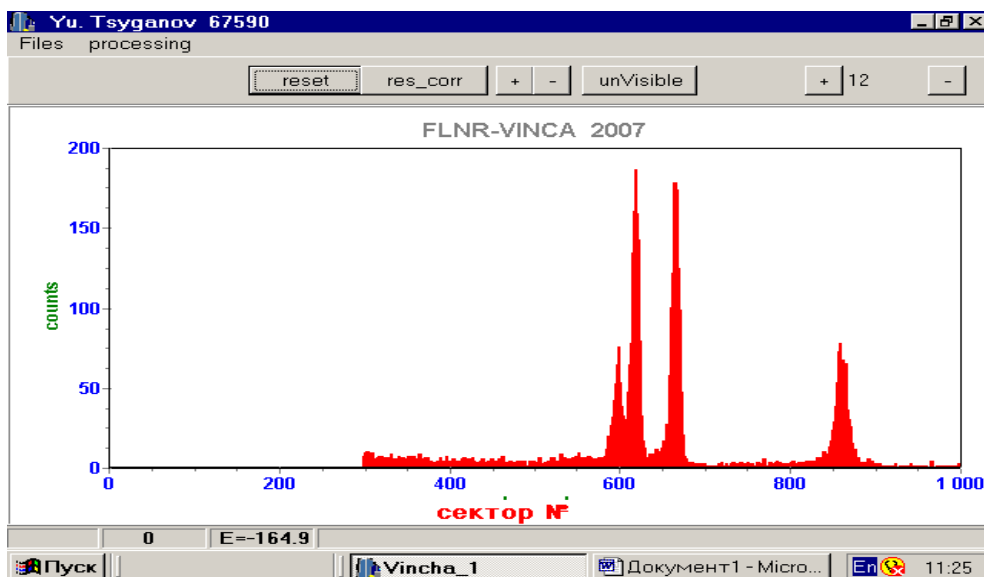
Yu. Tsyganov 67590

Files processing

reset res_corr + - unVisible + 12 -

FLNR-VINCA 2007

200
150
100
50
0

counts

0 200 400 600 800 1 000

сектор №

0 E=-164.9

Пуск Vincha_1 Документ1 - Micro... En 11:25